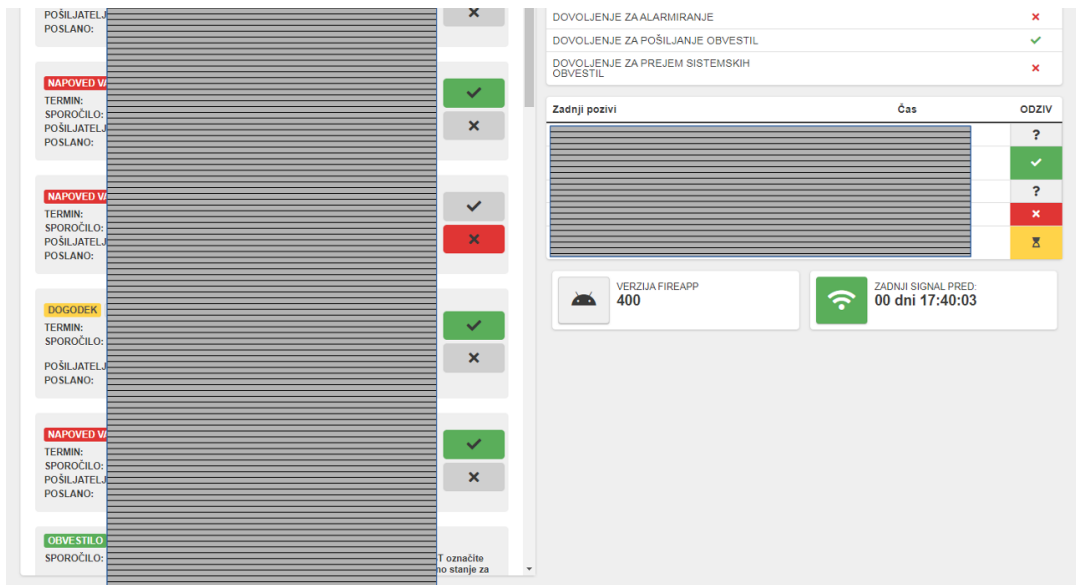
POŠILJATELJ
POSLANO:

NAPOVED V
TERMIN:
SPOROČILO:
POŠILJATELJ
POSLANO:

NAPOVED V
TERMIN:
SPOROČILO:
POŠILJATELJ
POSLANO:

DOGODEK
TERMIN:
SPOROČILO:
POŠILJATELJ
POSLANO:

NAPOVED V
TERMIN:
SPOROČILO:
POŠILJATELJ
POSLANO:

OBVESTILO
SPOROČILO:
T označite
no stanje za

DOVOLJENJE ZA ALARMIRANJE ×
DOVOLJENJE ZA POŠILJANJE OBVESTIL ✓
DOVOLJENJE ZA PREJEM SISTEMSKIH OBVESTIL ×

| Zadnji pozivi | Čas | ODZIV |
|---|---|---|
| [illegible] | | ? |
| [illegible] | | ✓ |
| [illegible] | | ? |
| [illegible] | | × |
| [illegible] | | ⌛ |

VERZIJA FIREAPP
400

ZADNJI SIGNAL PRED:
00 dni 17:40:03